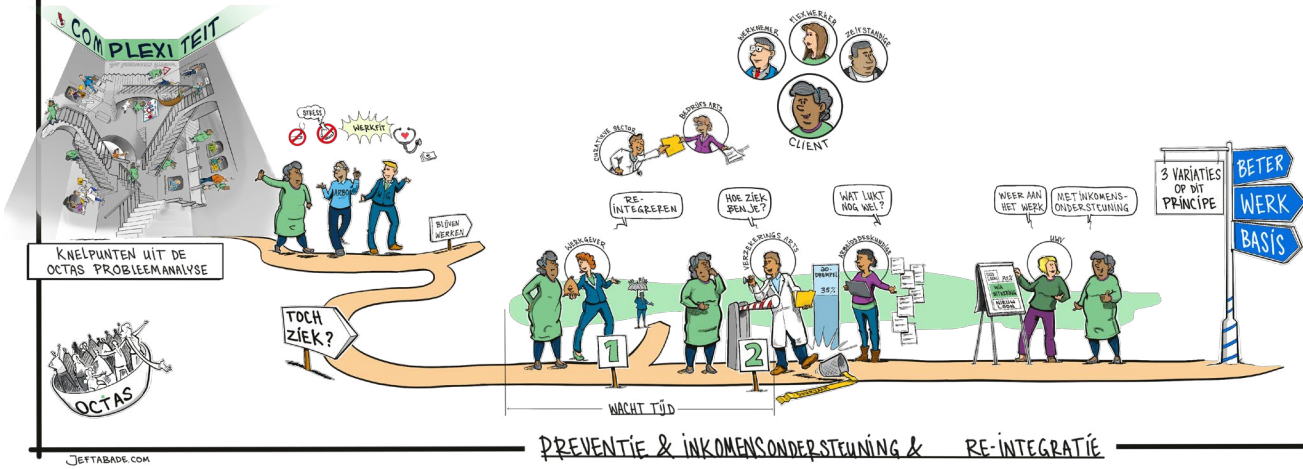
COMPLEXITEIT

KNELPUNTEN UIT DE OCTAS PROBLEEMANALYSE

OCTAS

STRESS

WERKFIT

ARBO

BLIJVEN WERKEN

TOCH ZIEK?

WERKNEMER

FLEXWERKER

ZELFSTANDIGE

CLIENT

CURATIEVE DOCTOR

BEDRIJFS ARTS

RE-INTEGREREN

WERKGEVER

1

HOE ZIEK BEN JE?

VERZEKERINGS ARTS

2

AO-DREMPEL

35%

WAT LUKT NOG WEL?

ARBEIDSDESKUNDIGE

WEER AAN HET WERK

MET INKOMENS-ONDERSTEUNING

UWV

3 VARIATIES OP DIT PRINCIPE

BETER

WERK

BASIS

WACHT TIJD

JEFTABADE.COM

PREVENTIE & INKOMENSONDERSTEUNING & RE-INTEGRATIE